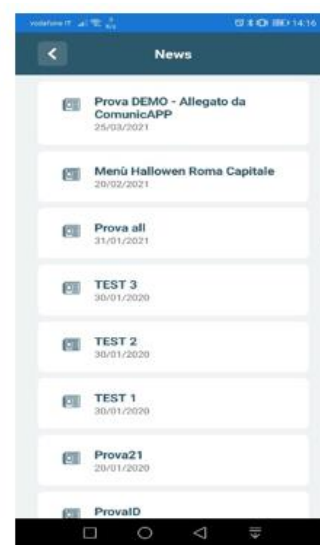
vodafone IT 14:16

News

Prova DEMO - Allegato da ComunicAPP
25/03/2021

Menù Hallowen Roma Capitale
20/02/2021

Prova all
31/01/2021

TEST 3
30/01/2020

TEST 2
30/01/2020

TEST 1
30/01/2020

Prova21
20/01/2020

ProvaID